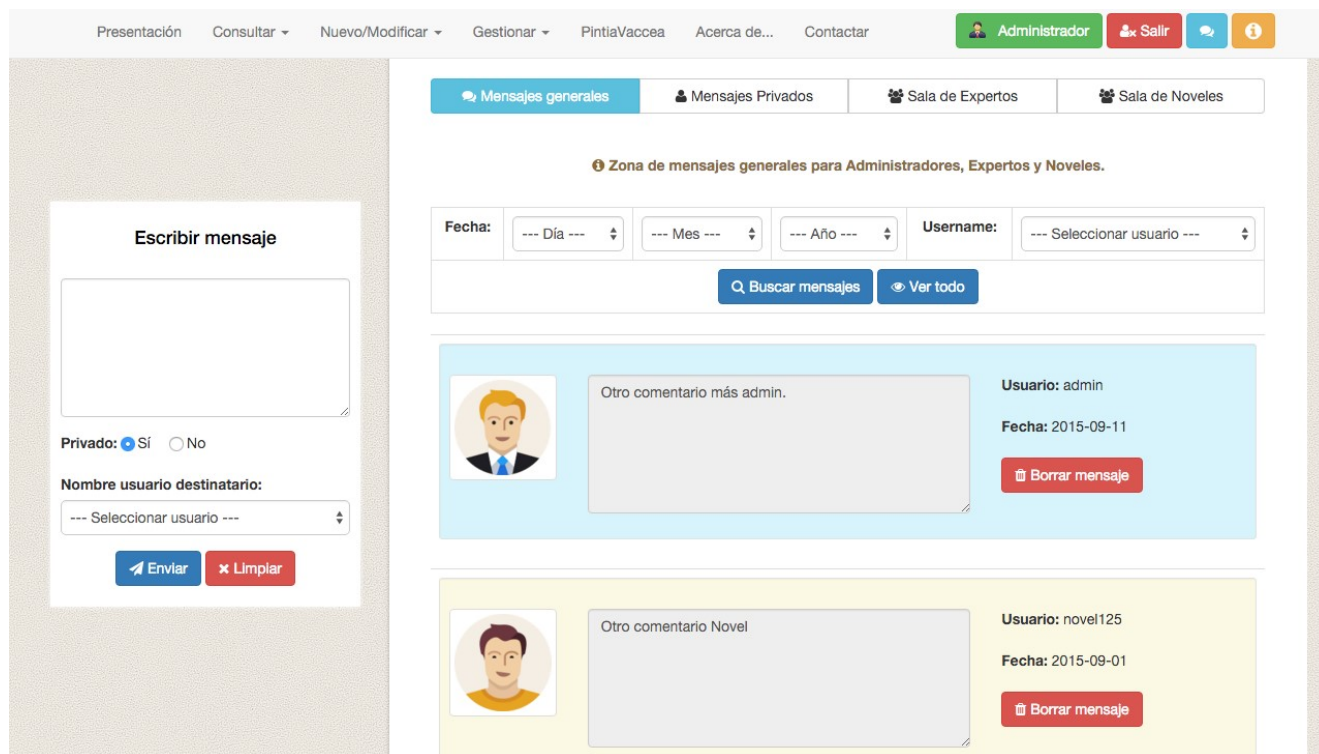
Presentación Consultar ▾ Nuevo/Modificar ▾ Gestionar ▾ PintiaVaccea Acerca de... Contactar

Administrador Salir

Mensajes generales | Mensajes Privados | Sala de Expertos | Sala de Noveles

Zona de mensajes generales para Administradores, Expertos y Noveles.

Fecha: --- Día --- --- Mes --- --- Año --- Username: --- Seleccionar usuario ---

Buscar mensajes Ver todo

Escribir mensaje

Privado: Sí No

Nombre usuario destinatario:

--- Seleccionar usuario ---

Enviar Limpiar

Otro comentario más admin.

Usuario: admin

Fecha: 2015-09-11

Borrar mensaje

Otro comentario Novel

Usuario: novel125

Fecha: 2015-09-01

Borrar mensaje